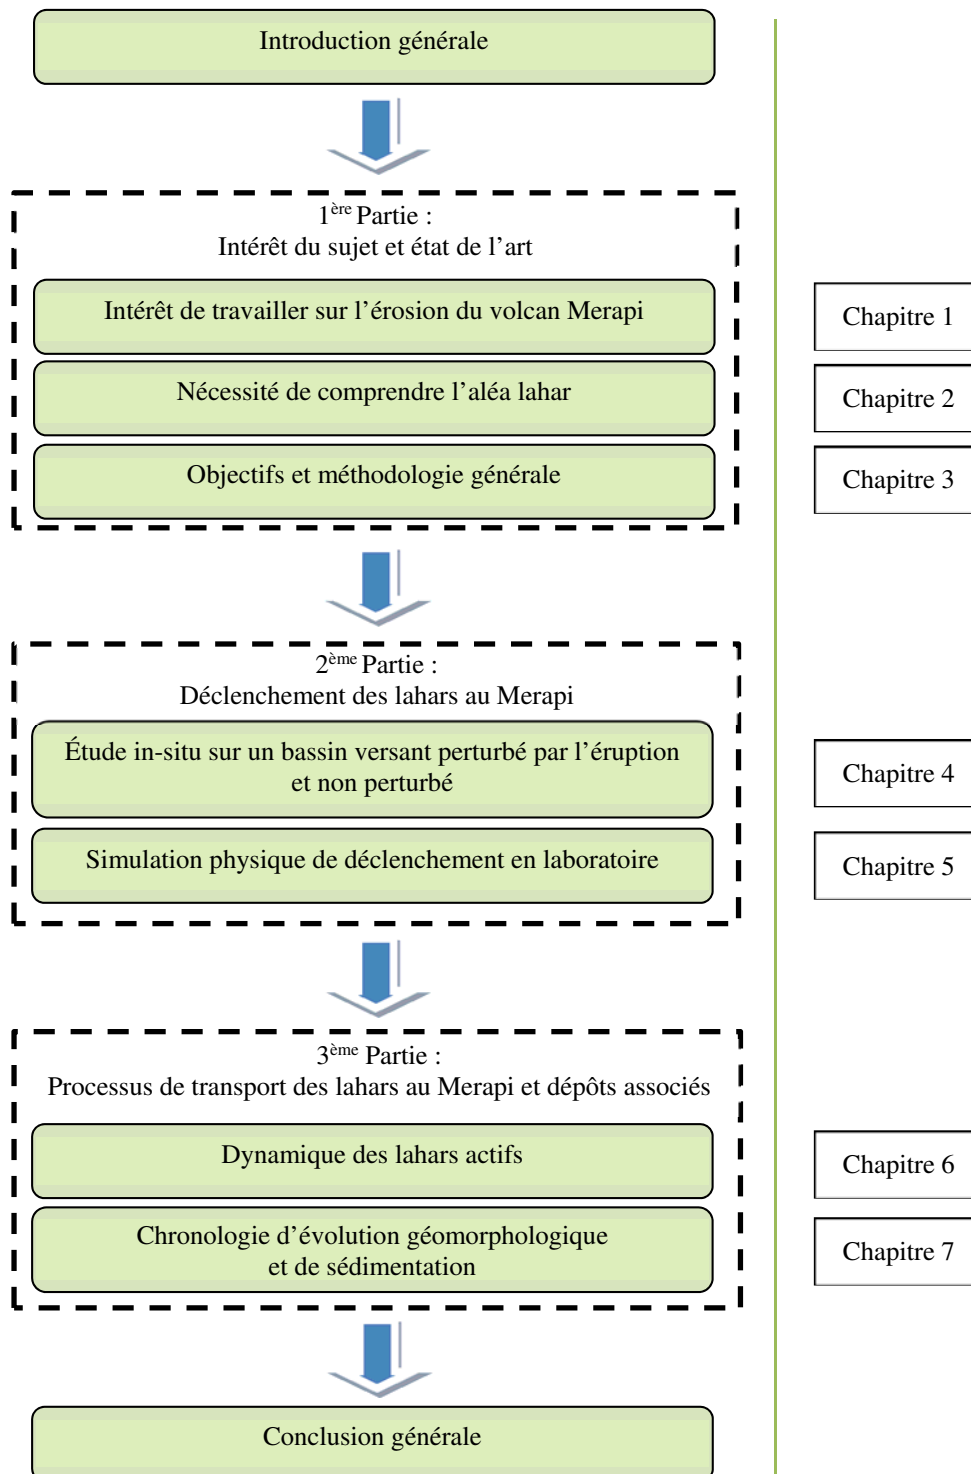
Introduction générale

1$^{ère}$ Partie :
Intérêt du sujet et état de l’art

Intérêt de travailler sur l’érosion du volcan Merapi

Nécessité de comprendre l’aléa lahar

Objectifs et méthodologie générale

Chapitre 1

Chapitre 2

Chapitre 3

2$^{ème}$ Partie :
Déclenchement des lahars au Merapi

Étude in-situ sur un bassin versant perturbé par l’éruption et non perturbé

Simulation physique de déclenchement en laboratoire

Chapitre 4

Chapitre 5

3$^{ème}$ Partie :
Processus de transport des lahars au Merapi et dépôts associés

Dynamique des lahars actifs

Chronologie d’évolution géomorphologique et de sédimentation

Chapitre 6

Chapitre 7

Conclusion générale